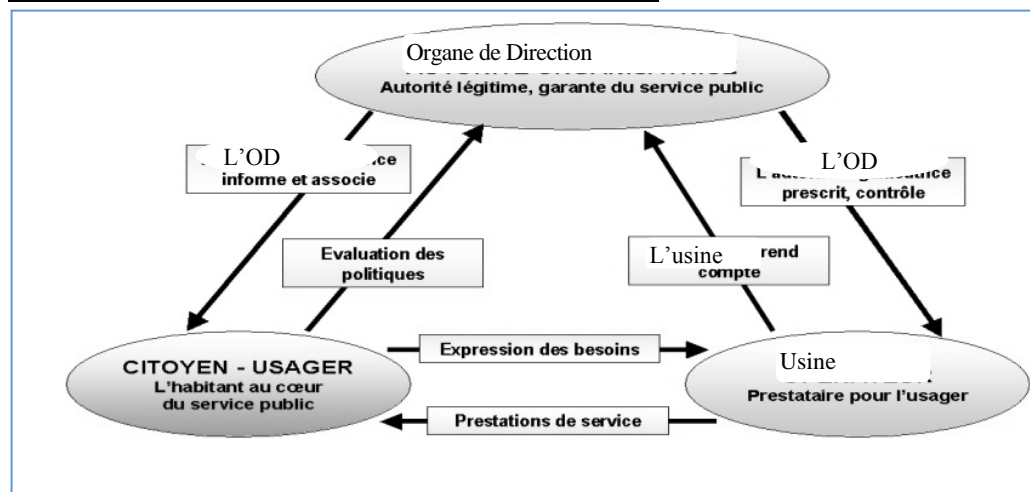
Organe de Direction
Autorité légitime, garante du service public

L'OD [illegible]ce
informe et associe

Evaluation des politiques

L'usine rend compte

L'OD
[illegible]
prescrit, contrôle

CITOYEN - USAGER
L'habitant au cœur du service public

Expression des besoins

Prestations de service

Usine
Prestataire pour l'usager